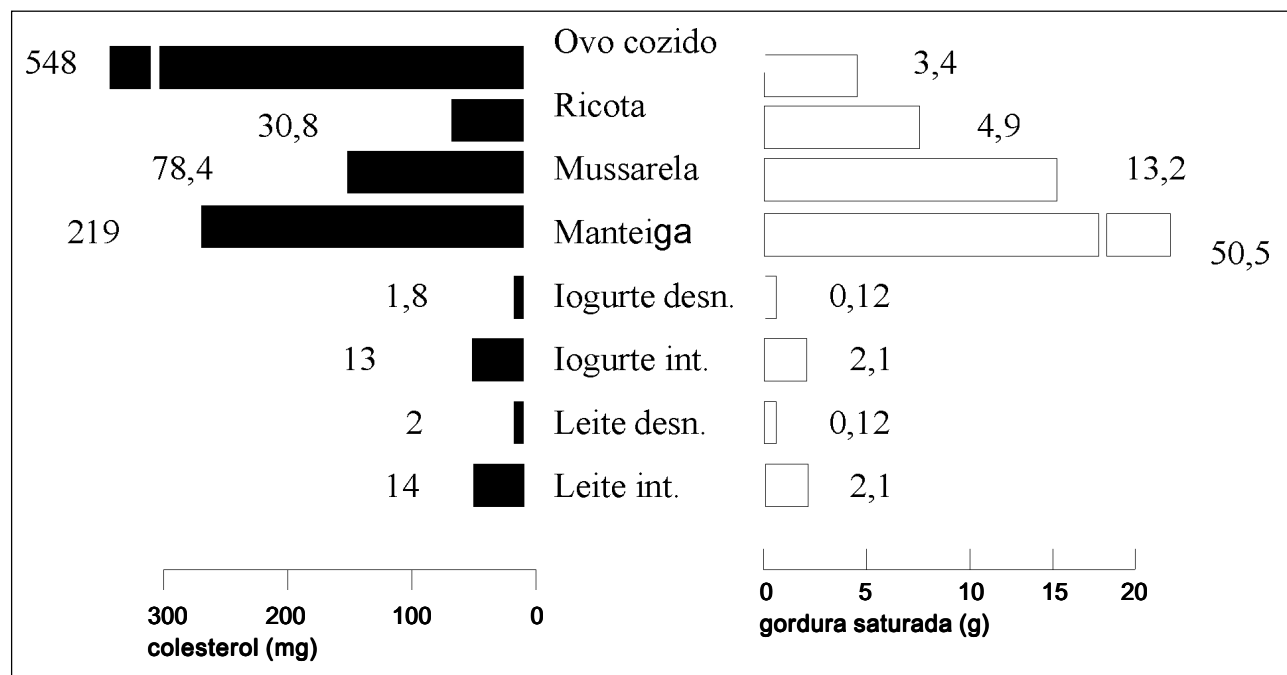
548
Ovo cozido
3,4
30,8
Ricota
4,9
78,4
Mussarela
13,2
219
Manteiga
50,5
1,8
Iogurte desn.
0,12
13
Iogurte int.
2,1
2
Leite desn.
0,12
14
Leite int.
2,1

300 200 100 0
colesterol (mg)

0 5 10 15 20
gordura saturada (g)